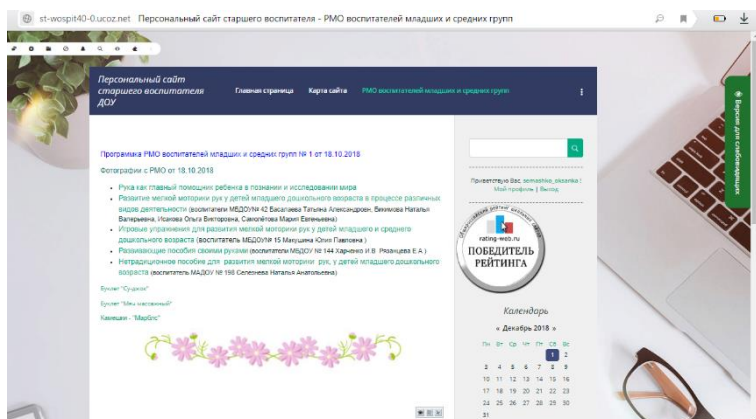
st-wospit40-0.ucoz.net Персональный сайт старшего воспитателя - РМО воспитателей младших и средних групп

Персональный сайт старшего воспитателя ДОУ

Главная страница Карта сайта РМО воспитателей младших и средних групп

Программа РМО воспитателей младших и средних групп № 1 от 18.10.2018

Фотографии с РМО от 18.10.2018

- Рука как главный помощник ребенка в познании и исследовании мира
- Развитие мелкой моторики рук у детей младшего дошкольного возраста в процессе различных видов деятельности (воспитатели МБДОУ№ 42 Васапаева Татьяна Александровна, Викмоева Наталья Валерьевна, Исакова Ольга Викторовна, Самолётова Мария Евгеньевна)
- Игровые упражнения для развития мелкой моторики рук у детей младшего и среднего дошкольного возраста (воспитатель МБДОУ№ 15 Манушина Юлия Павловна )
- Развивающие пособия своими руками (воспитатели МБДОУ № 144 Харченко И.В. Рязанцева Е.А.)
- Нетрадиционное пособие для развития мелкой моторики рук у детей младшего дошкольного возраста (воспитатель МАДОУ № 198 Селезнева Наталья Анатольевна)

Буклет "Су-джок"

Буклет "Мяч массажный"

Камешки - "Марблс"

Приветствую Вас semashva_ekaterina ! Мой профиль | Выход

rating-web.ru
ПОБЕДИТЕЛЬ РЕЙТИНГА

Календарь

« Декабрь 2018 »

| Пн | Вт | Ср | Чт | Пт | Сб | Вс |
|---|---|---|---|---|---|---|
| | | | | | 1 | 2 |
| 3 | 4 | 5 | 6 | 7 | 8 | 9 |
| 10 | 11 | 12 | 13 | 14 | 15 | 16 |
| 17 | 18 | 19 | 20 | 21 | 22 | 23 |
| 24 | 25 | 26 | 27 | 28 | 29 | 30 |
| 31 | | | | | | |

Версия для слабовидящих